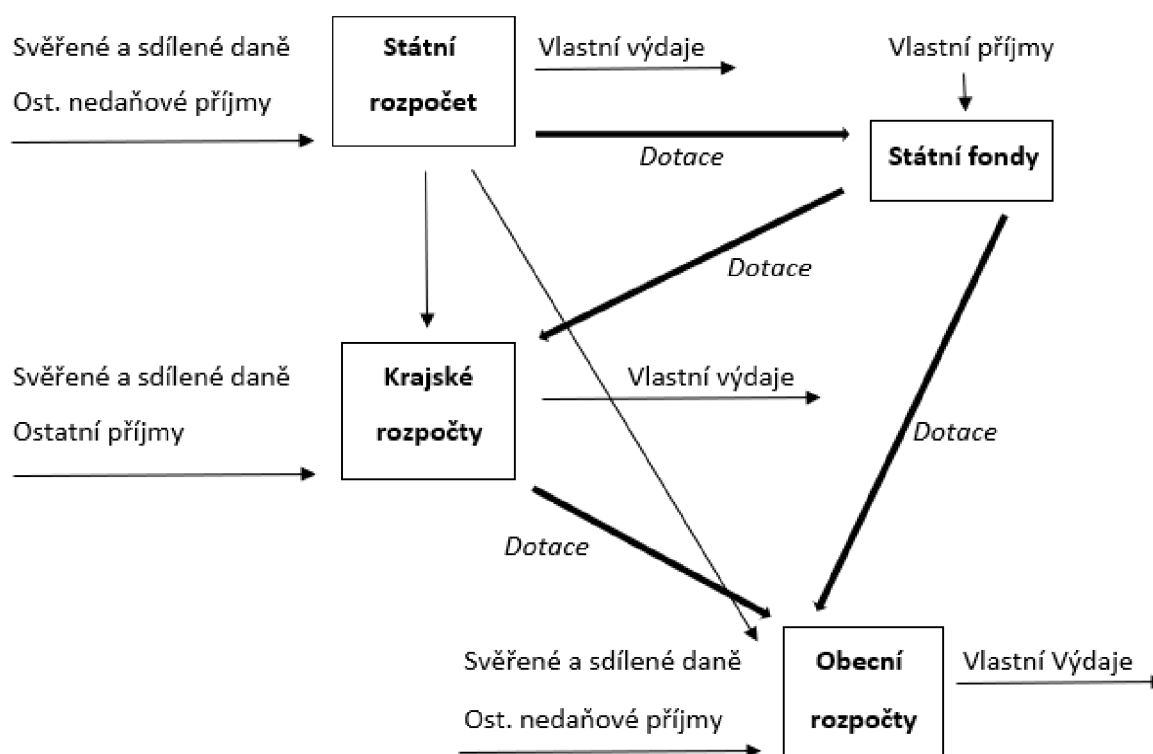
Svěřené a sdílené daně
Ost. nedaňové příjmy

Státní rozpočet

Vlastní výdaje

Vlastní příjmy

Dotace

Státní fondy

Dotace

Svěřené a sdílené daně
Ostatní příjmy

Krajské rozpočty

Vlastní výdaje

Dotace

Dotace

Svěřené a sdílené daně
Ost. nedaňové příjmy

Obecní rozpočty

Vlastní Výdaje